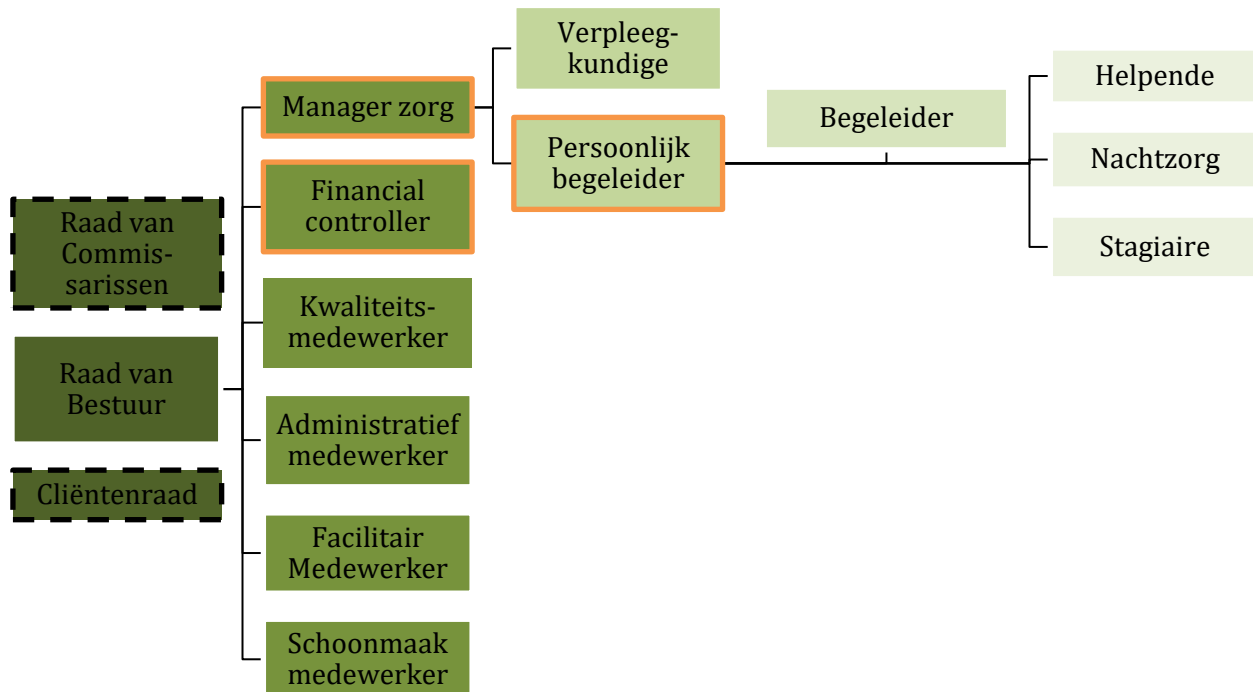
Raad van Commissarissen

Raad van Bestuur

Cliëntenraad

Manager zorg

Financial controller

Kwaliteits-medewerker

Administratief medewerker

Facilitair Medewerker

Schoonmaak medewerker

Verpleeg-kundige

Persoonlijk begeleider

Begeleider

Helpende

Nachtzorg

Stagiaire